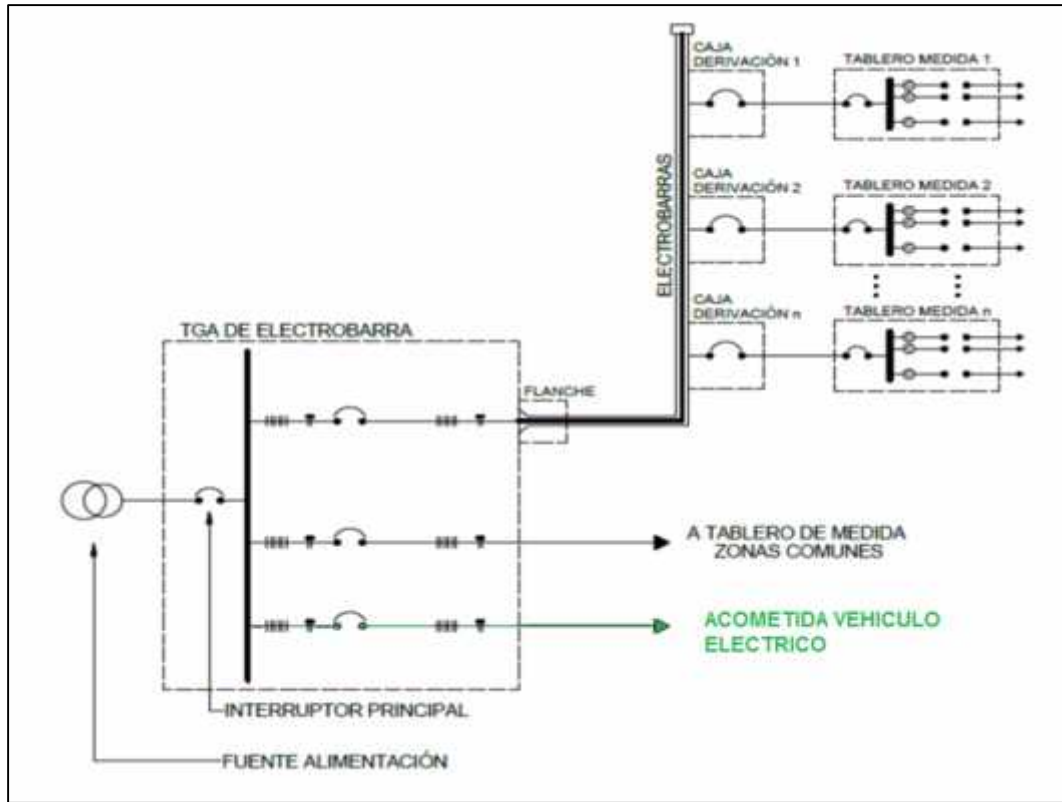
CAJA DERIVACIÓN 1

TABLERO MEDIDA 1

CAJA DERIVACIÓN 2

TABLERO MEDIDA 2

ELECTROBARRAS

CAJA DERIVACIÓN n

TABLERO MEDIDA n

TGA DE ELECTROBARRA

FLANCHE

A TABLERO DE MEDIDA ZONAS COMUNES

ACOMETIDA VEHICULO ELECTRICO

INTERRUPTOR PRINCIPAL

FUENTE ALIMENTACIÓN